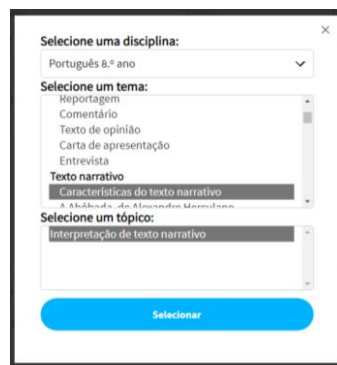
×

Selecione uma disciplina:

Português 8.º ano

Selecione um tema:

Reportagem
Comentário
Texto de opinião
Carta de apresentação
Entrevista
Texto narrativo
Características do texto narrativo
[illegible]

Selecione um tópico:

Interpretação de texto narrativo

Selecionar